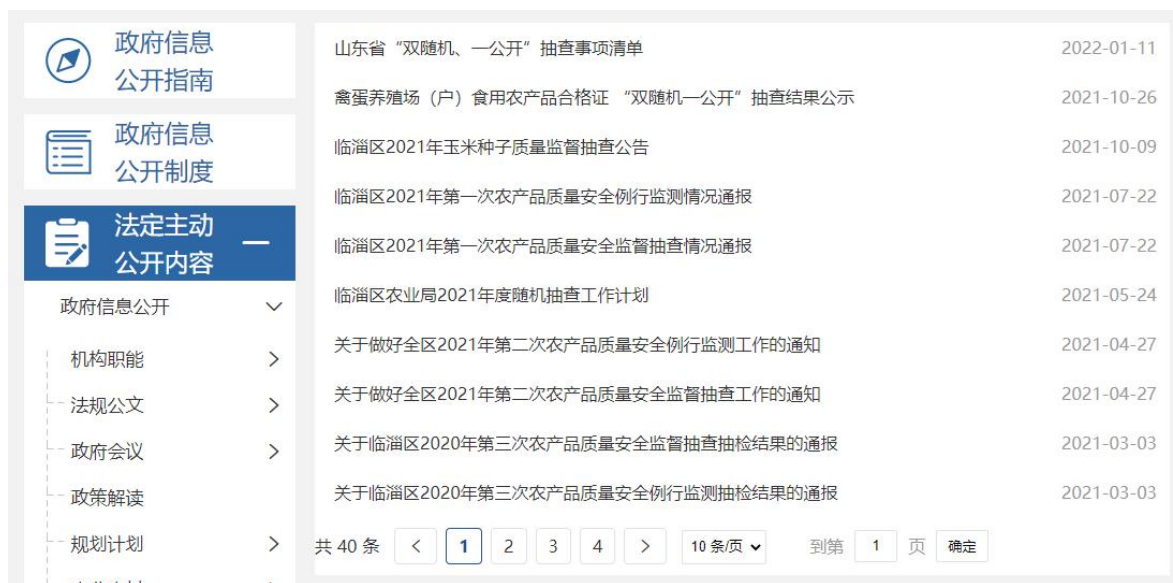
政府信息公开指南

政府信息公开制度

法定主动公开内容

政府信息公开

机构职能

法规公文

政府会议

政策解读

规划计划

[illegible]

山东省“双随机、一公开”抽查事项清单 2022-01-11

禽蛋养殖场（户）食用农产品合格证 “双随机一公开”抽查结果公示 2021-10-26

临淄区2021年玉米种子质量监督抽查公告 2021-10-09

临淄区2021年第一次农产品质量安全例行监测情况通报 2021-07-22

临淄区2021年第一次农产品质量安全监督抽查情况通报 2021-07-22

临淄区农业局2021年度随机抽查工作计划 2021-05-24

关于做好全区2021年第二次农产品质量安全例行监测工作的通知 2021-04-27

关于做好全区2021年第二次农产品质量安全监督抽查工作的通知 2021-04-27

关于临淄区2020年第三次农产品质量安全监督抽查抽检结果的通报 2021-03-03

关于临淄区2020年第三次农产品质量安全例行监测抽检结果的通报 2021-03-03

共 40 条 < 1 2 3 4 > 10 条/页 到第 1 页 确定